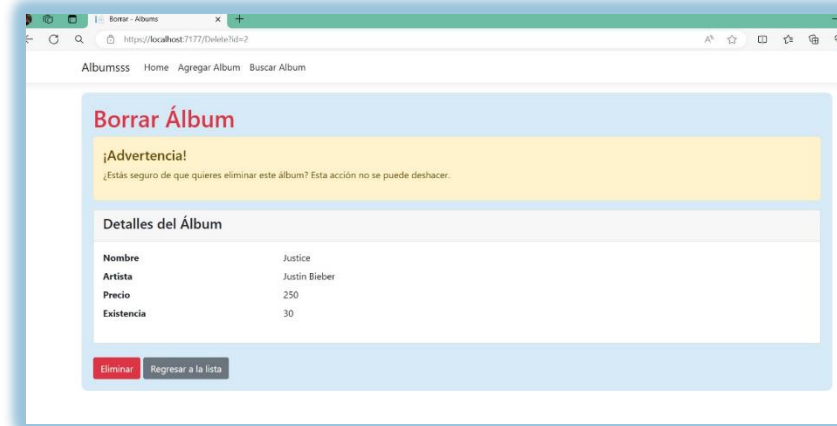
Borrar - Albums

https://localhost:7177/Delete?id=2

Albumsss Home Agregar Album Buscar Album

Borrar Álbum

¡Advertencia!

¿Estás seguro de que quieres eliminar este álbum? Esta acción no se puede deshacer.

Detalles del Álbum

| | |
|---|---|
| Nombre | Justice |
| Artista | Justin Bieber |
| Precio | 250 |
| Existencia | 30 |

Eliminar Regresar a la lista